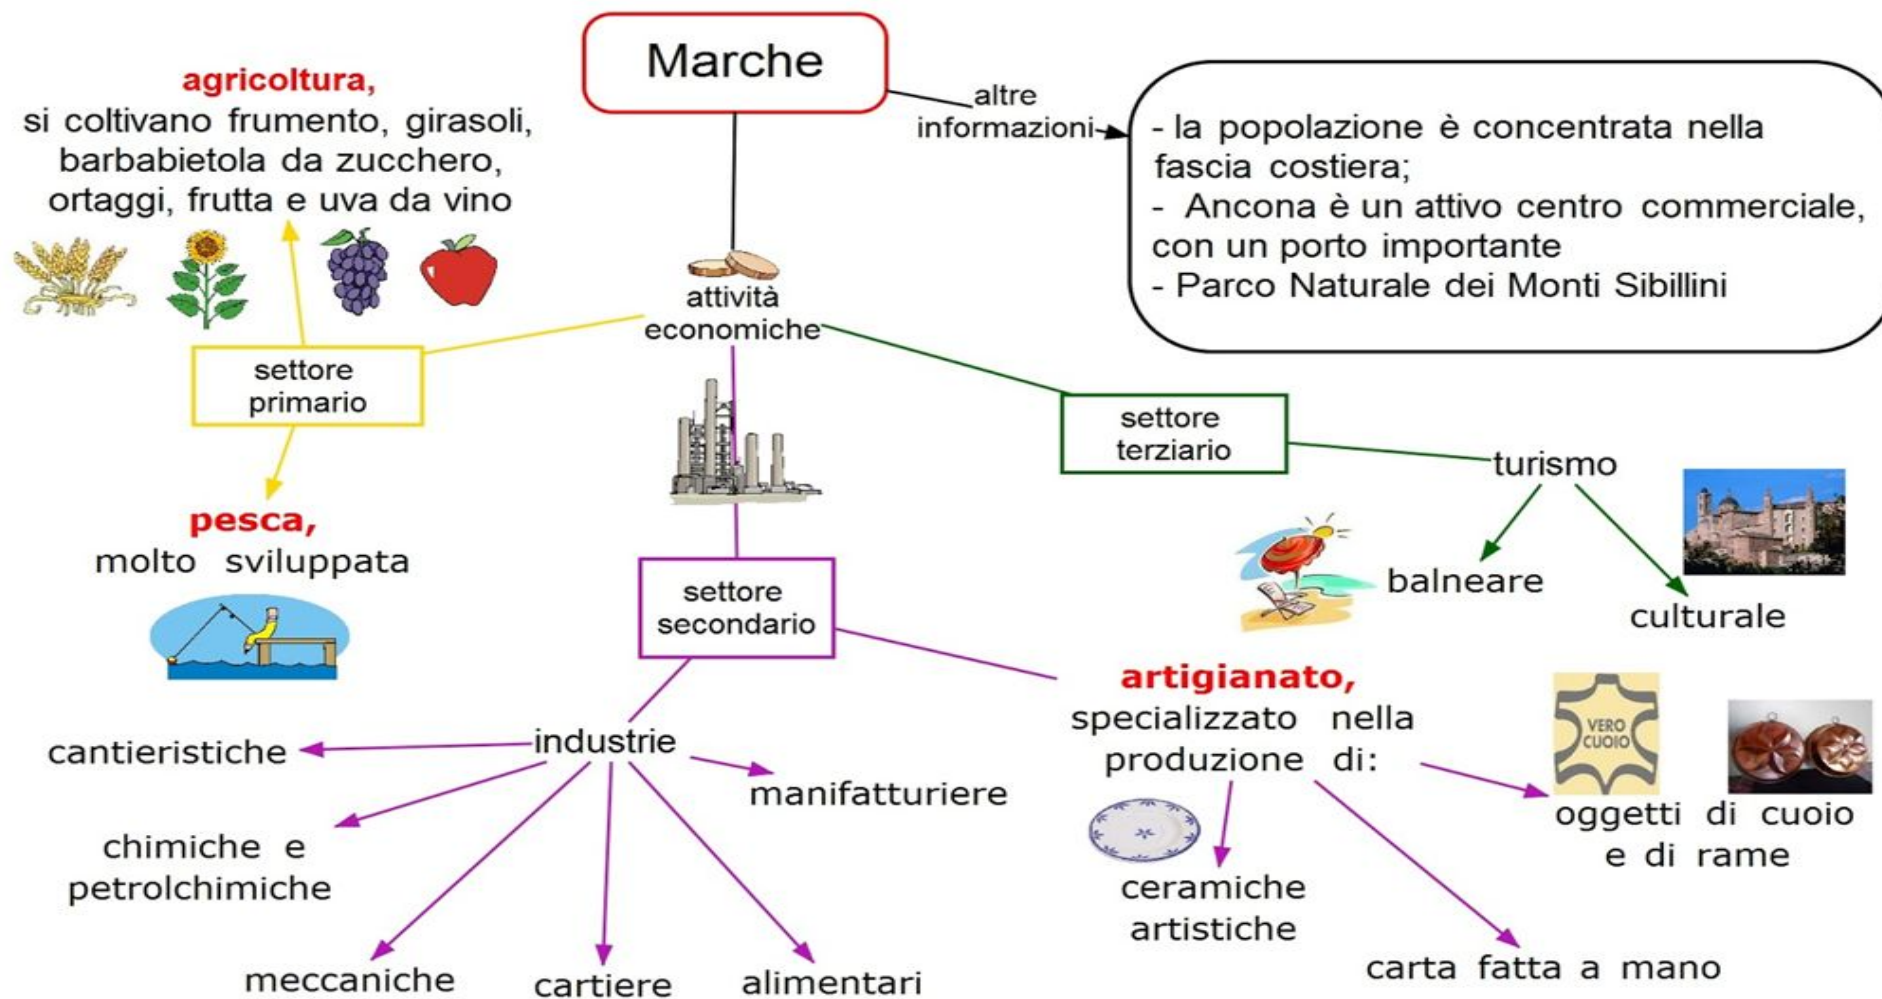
Marche

altre informazioni

- la popolazione è concentrata nella fascia costiera;
- Ancona è un attivo centro commerciale, con un porto importante
- Parco Naturale dei Monti Sibillini

agricoltura,
si coltivano frumento, girasoli, barbabietola da zucchero, ortaggi, frutta e uva da vino

attività economiche

settore primario

pesca,
molto sviluppata

settore terziario

turismo

balneare

culturale

settore secondario

industrie

cantieristiche

chimiche e petrolchimiche

meccaniche

cartiere

alimentari

manifatturiere

artigianato,
specializzato nella produzione di:

VERO CUOIO

oggetti di cuoio e di rame

ceramiche artistiche

carta fatta a mano